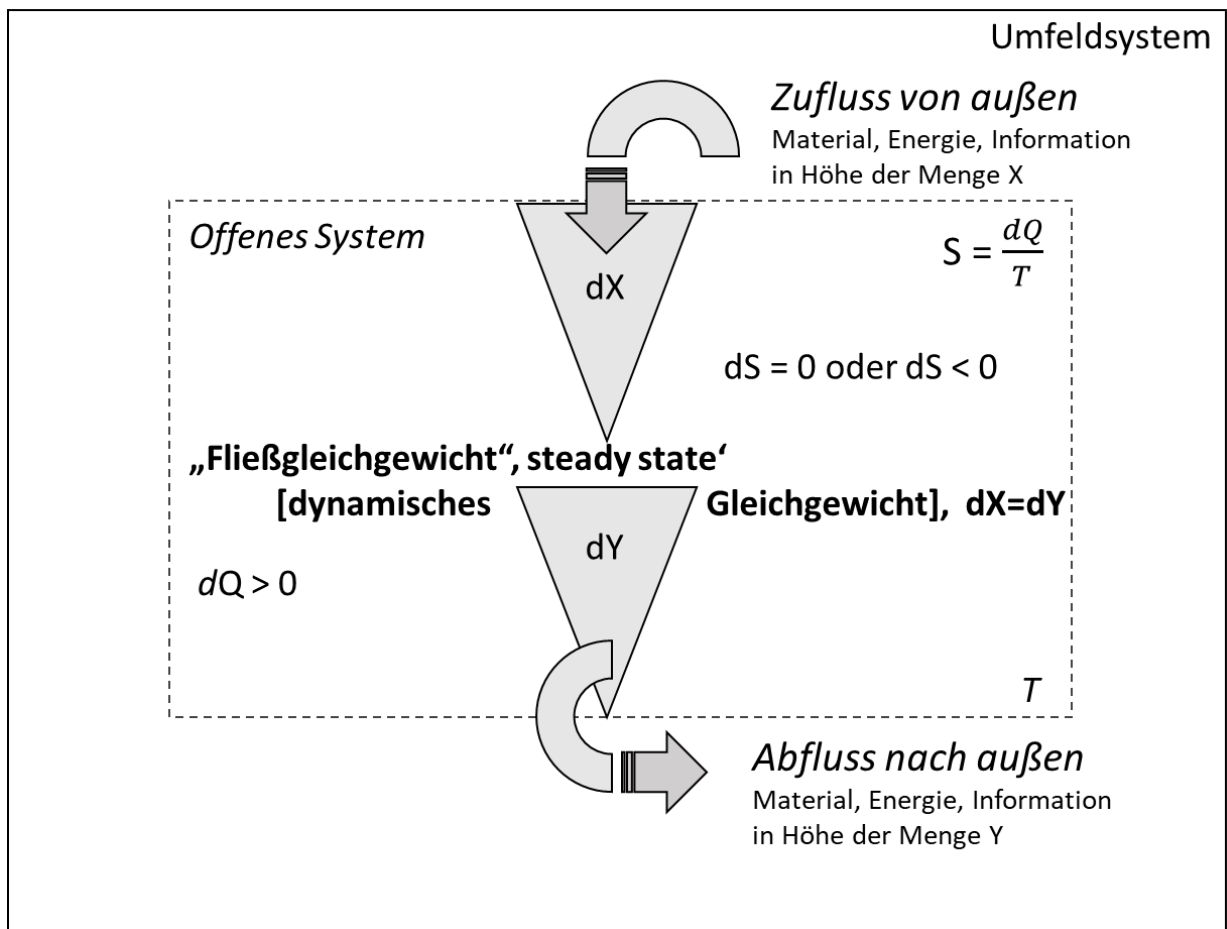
Umfeldsystem

*Zufluss von außen*
Material, Energie, Information
in Höhe der Menge X

*Offenes System*

$S = \frac{dQ}{T}$

dX

dS = 0 oder dS < 0

**„Fließgleichgewicht“, steady state‘**

**[dynamisches Gleichgewicht], dX=dY**

dY

$dQ > 0$

*T*

*Abfluss nach außen*
Material, Energie, Information
in Höhe der Menge Y